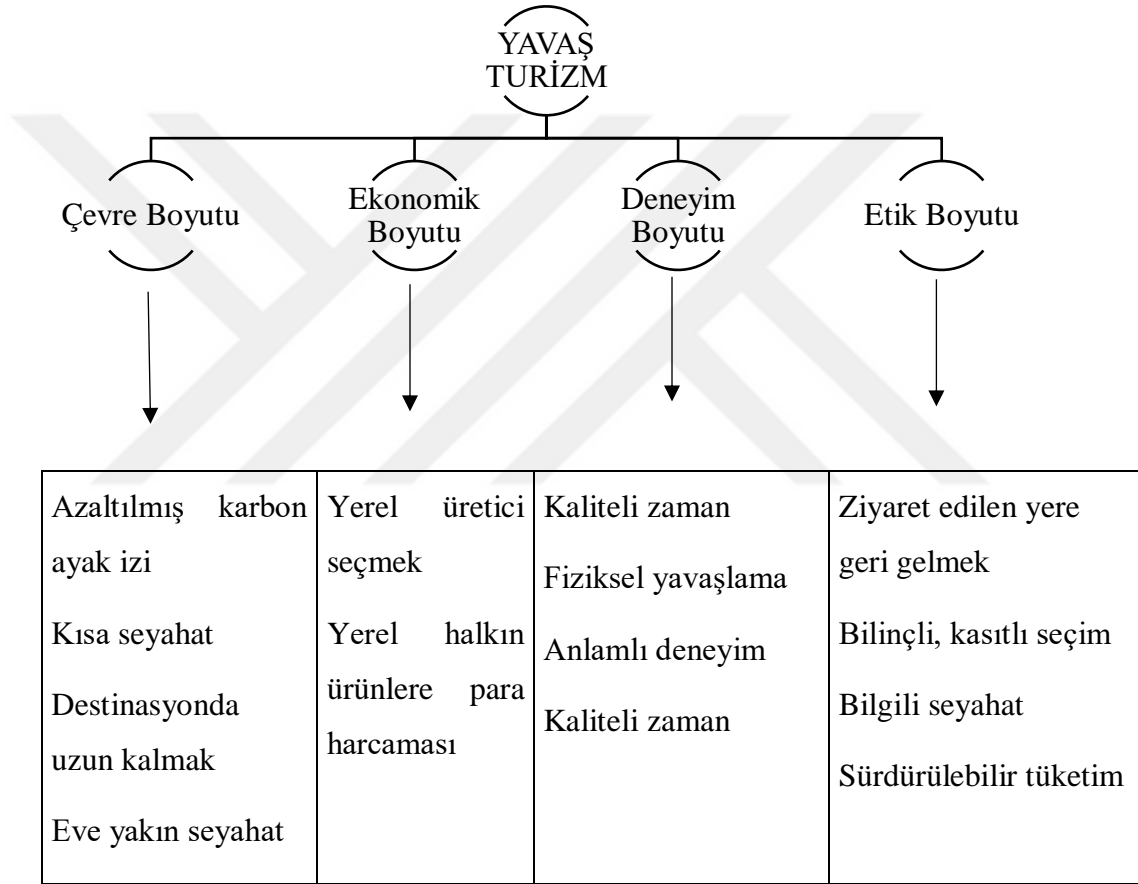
YAVAŞ TURİZM

Çevre Boyutu

Ekonomik Boyutu

Deneyim Boyutu

Etik Boyutu

| Azaltılmış karbon ayak izi<br>Kısa seyahat<br>Destinasyonda uzun kalmak<br>Eve yakın seyahat | Yerel üretici seçmek<br>Yerel halkın ürünlere para harcaması | Kaliteli zaman<br>Fiziksel yavaşlama<br>Anlamlı deneyim<br>Kaliteli zaman | Ziyaret edilen yere geri gelmek<br>Bilinçli, kasıtlı seçim<br>Bilgili seyahat<br>Sürdürülebilir tüketim |
|---|---|---|---|